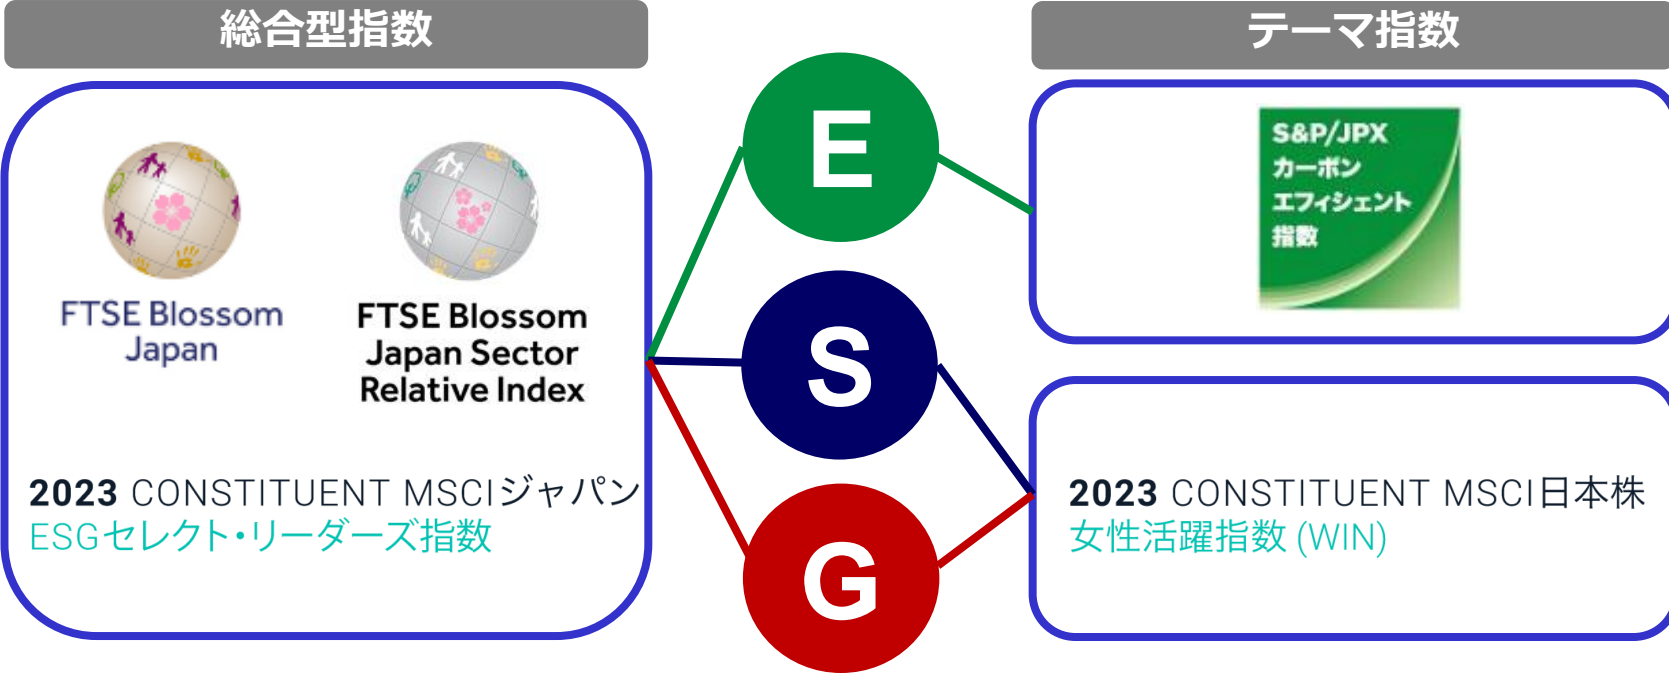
総合型指数

テーマ指数

FTSE Blossom Japan

FTSE Blossom Japan Sector Relative Index

2023 CONSTITUENT MSCIジャパン ESGセレクト・リーダーズ指数

E

S

G

S&P/JPX カーボン エフィシェント 指数

2023 CONSTITUENT MSCI日本株 女性活躍指数 (WIN)